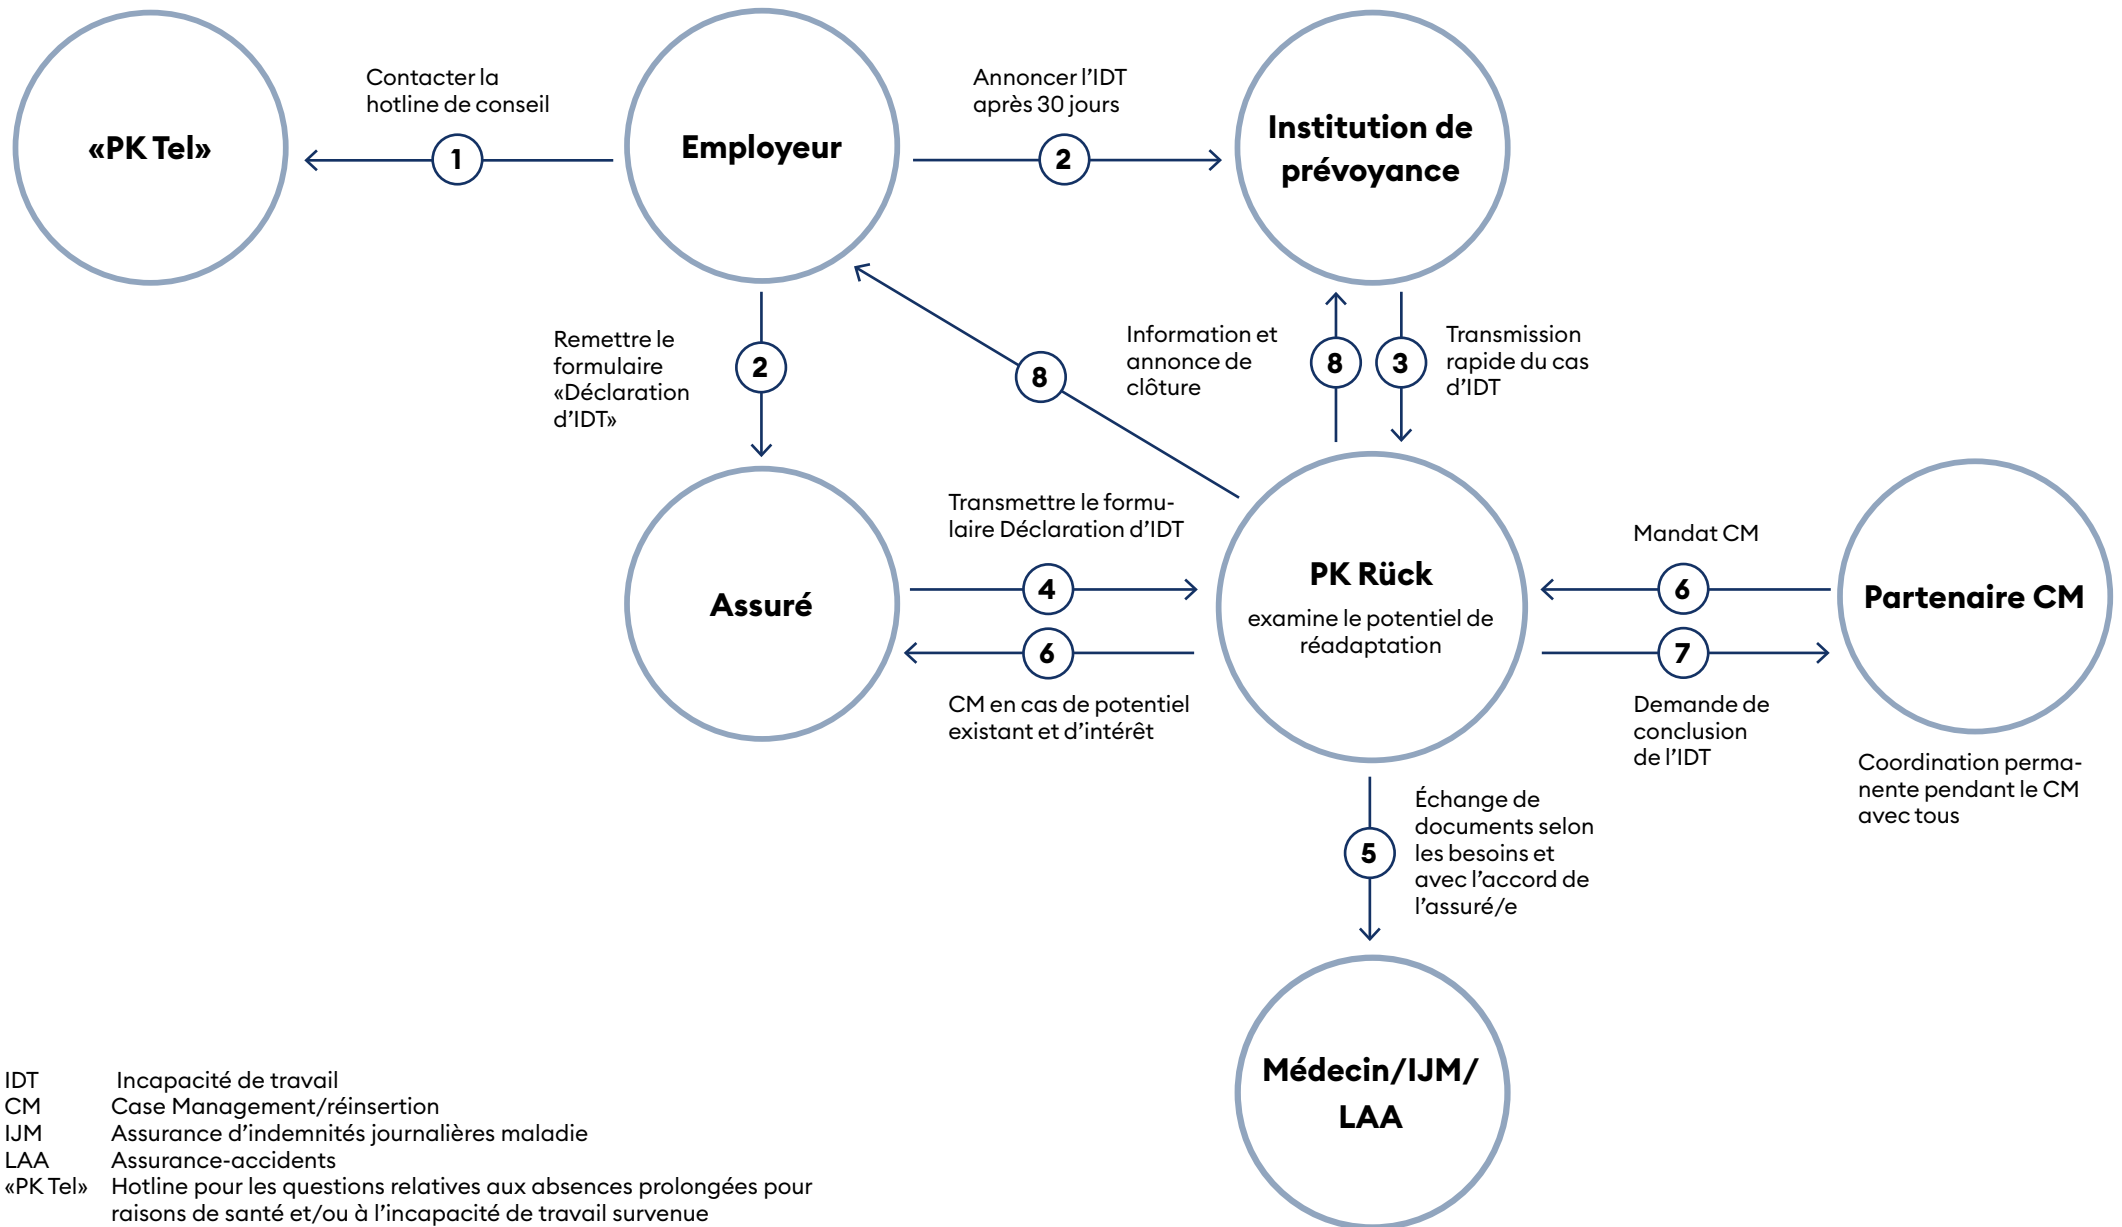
«PK Tel»

Contacter la hotline de conseil

1

Employeur

Annoncer l'IDT après 30 jours

2

Institution de prévoyance

Remettre le formulaire «Déclaration d'IDT»

2

8

Information et annonce de clôture

8

3

Transmission rapide du cas d'IDT

Assuré

Transmettre le formulaire Déclaration d'IDT

4

6

CM en cas de potentiel existant et d'intérêt

PK Rück

examine le potentiel de réadaptation

Mandat CM

6

7

Demande de conclusion de l'IDT

Partenaire CM

Coordination permanente pendant le CM avec tous

5

Échange de documents selon les besoins et avec l'accord de l'assuré/e

Médecin/IJM/ LAA

IDT Incapacité de travail
CM Case Management/réinsertion
IJM Assurance d'indemnités journalières maladie
LAA Assurance-accidents
«PK Tel» Hotline pour les questions relatives aux absences prolongées pour raisons de santé et/ou à l'incapacité de travail survenue